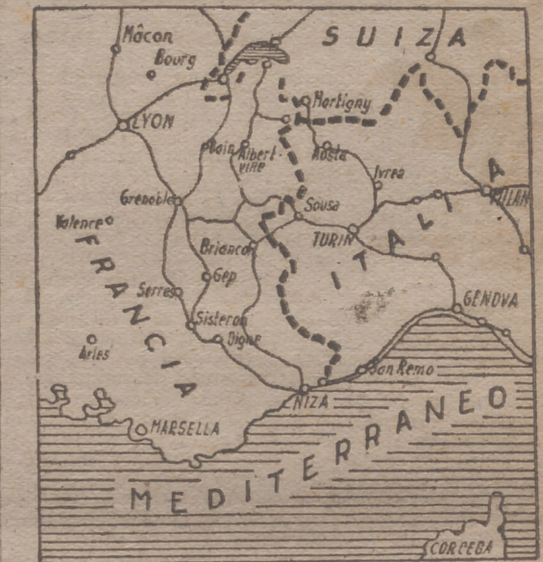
SUIZA
Mâcon
Bourg
LYON
Martigny
Moin
Albertville
Aosta
Ivrea
MILAN
Grenoble
Valence
Sousa
TURIN
Brianco
Gap
FRANCIA
ITALIA
Serres
Sisteron
GENOVA
Digne
Arles
San Remo
NIZA
MARSELLA
MEDITERRANEO
CORCEGA